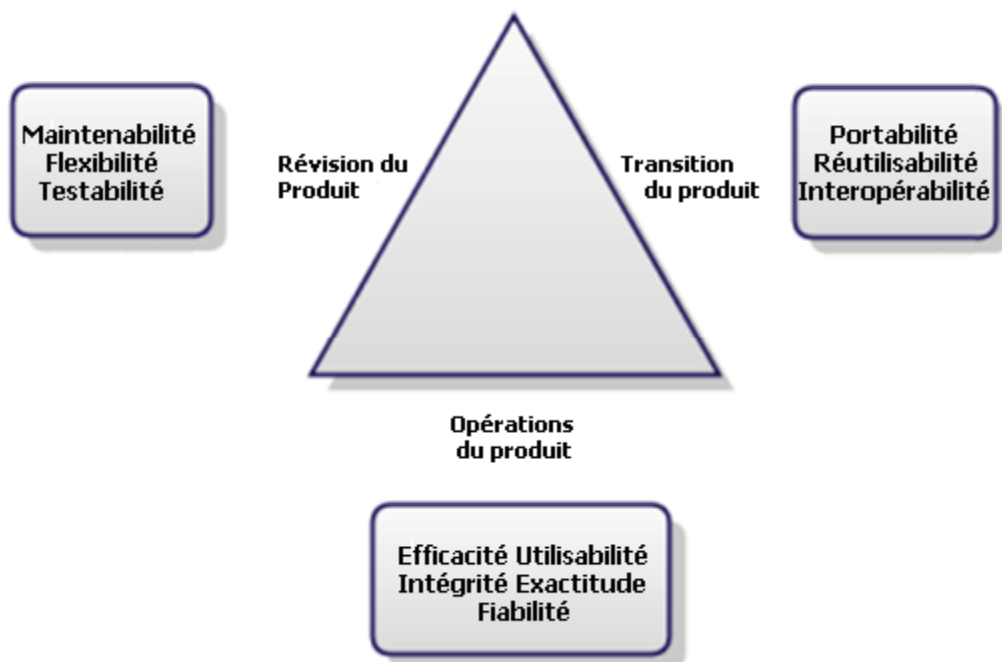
Maintenabilité
Flexibilité
Testabilité

Révision du
Produit

Transition
du produit

Portabilité
Réutilisabilité
Interopérabilité

Opérations
du produit

Efficacité Utilisabilité
Intégrité Exactitude
Fiabilité